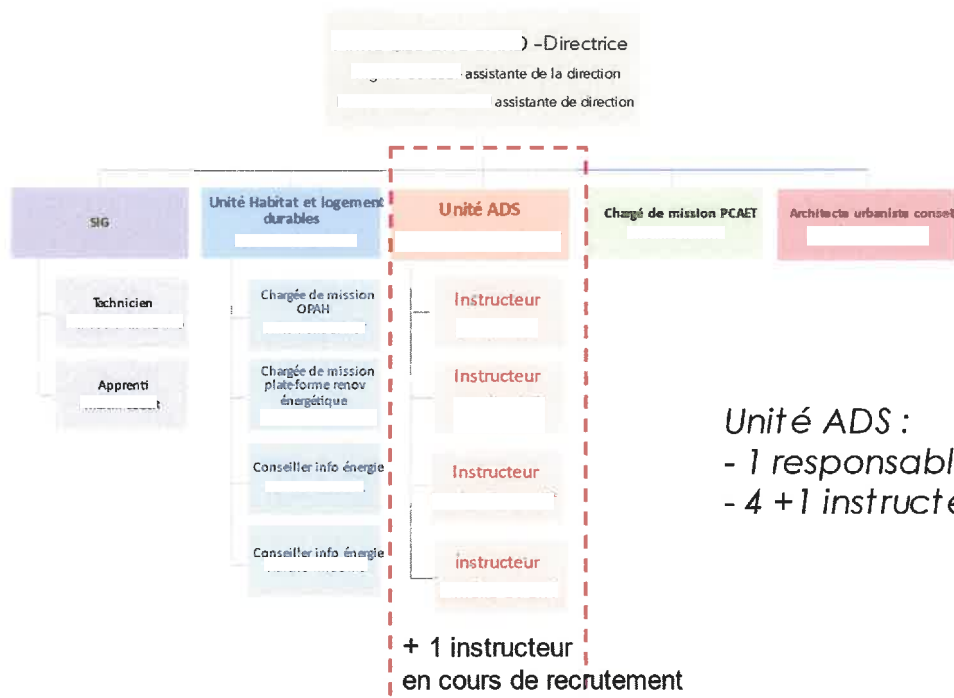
) -Directrice
assistante de la direction
assistante de direction

SIG

Technicien

Apprenti

Unité Habitat et logement durables

Chargée de mission OPAH

Chargée de mission plateforme renov énergétique

Conseiller info énergie

Conseiller info énergie

Unité ADS

Instructeur

Instructeur

Instructeur

instructeur

+ 1 instructeur en cours de recrutement

Chagé de mission PCAET

Architecte urbaniste conse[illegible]

Unité ADS :
- 1 responsabl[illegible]
- 4 +1 instructe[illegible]